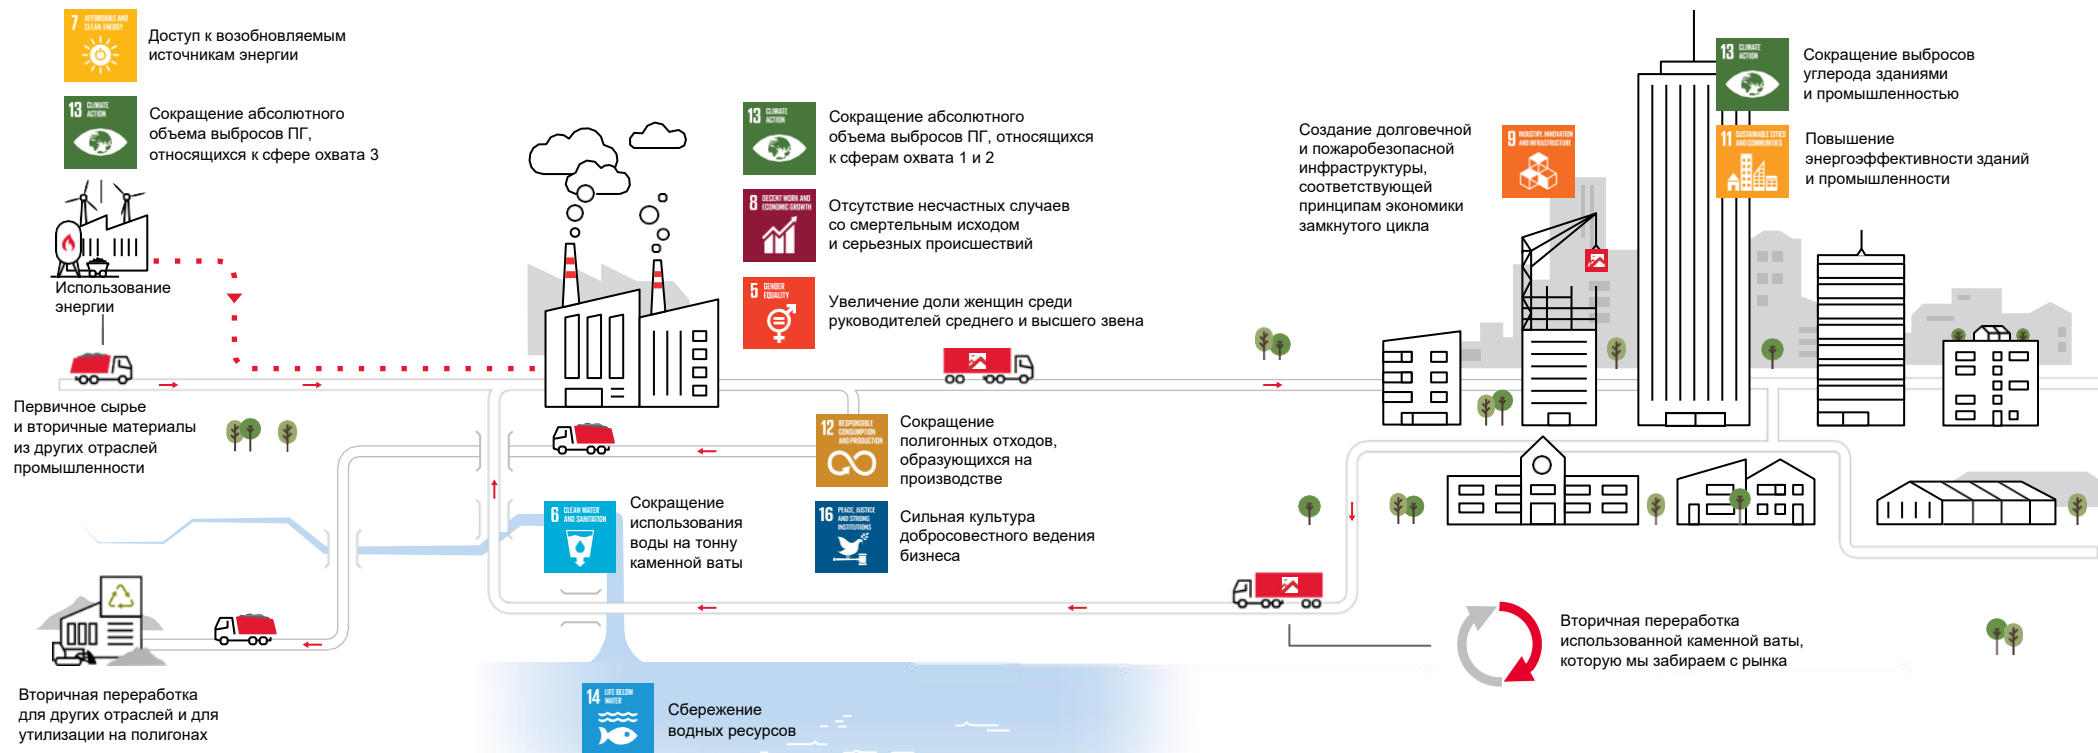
7 AFFORDABLE AND CLEAN ENERGY
Доступ к возобновляемым источникам энергии

13 CLIMATE ACTION
Сокращение абсолютного объема выбросов ПГ, относящихся к сфере охвата 3

Использование энергии

Первичное сырье и вторичные материалы из других отраслей промышленности

Вторичная переработка для других отраслей и для утилизации на полигонах

13 CLIMATE ACTION
Сокращение абсолютного объема выбросов ПГ, относящихся к сферам охвата 1 и 2

8 DECENT WORK AND ECONOMIC GROWTH
Отсутствие несчастных случаев со смертельным исходом и серьезных происшествий

5 GENDER EQUALITY
Увеличение доли женщин среди руководителей среднего и высшего звена

12 RESPONSIBLE CONSUMPTION AND PRODUCTION
Сокращение полигонных отходов, образующихся на производстве

16 PEACE, JUSTICE AND STRONG INSTITUTIONS
Сильная культура добросовестного ведения бизнеса

6 CLEAN WATER AND SANITATION
Сокращение использования воды на тонну каменной ваты

14 LIFE BELOW WATER
Сбережение водных ресурсов

9 INDUSTRY, INNOVATION AND INFRASTRUCTURE
Создание долговечной и пожаробезопасной инфраструктуры, соответствующей принципам экономики замкнутого цикла

13 CLIMATE ACTION
Сокращение выбросов углерода зданиями и промышленностью

11 SUSTAINABLE CITIES AND COMMUNITIES
Повышение энергоэффективности зданий и промышленности

Вторичная переработка использованной каменной ваты, которую мы забираем с рынка